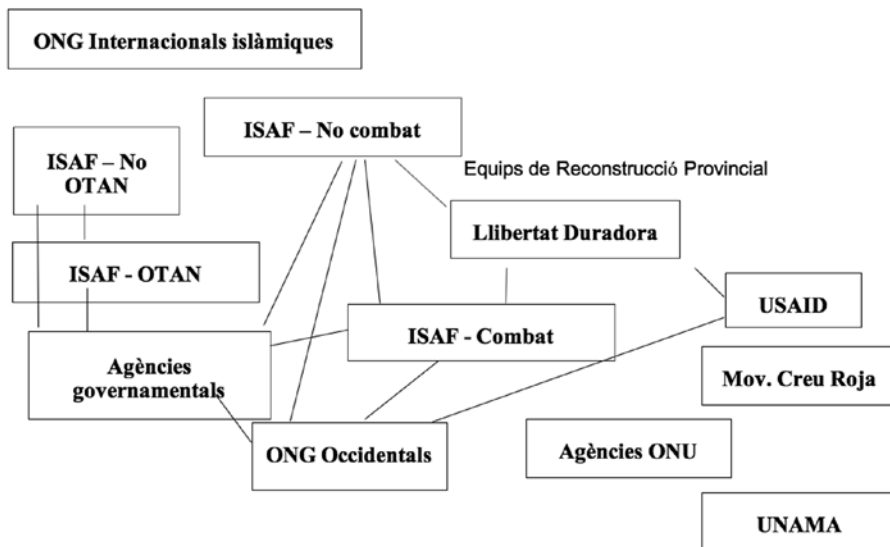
ONG Internacionals islàmiques

ISAF – No combat

ISAF – No OTAN

Equips de Reconstrucció Provincial

Llibertat Duradora

ISAF - OTAN

USAID

ISAF - Combat

Agències governamentals

Mov. Creu Roja

ONG Occidentals

Agències ONU

UNAMA